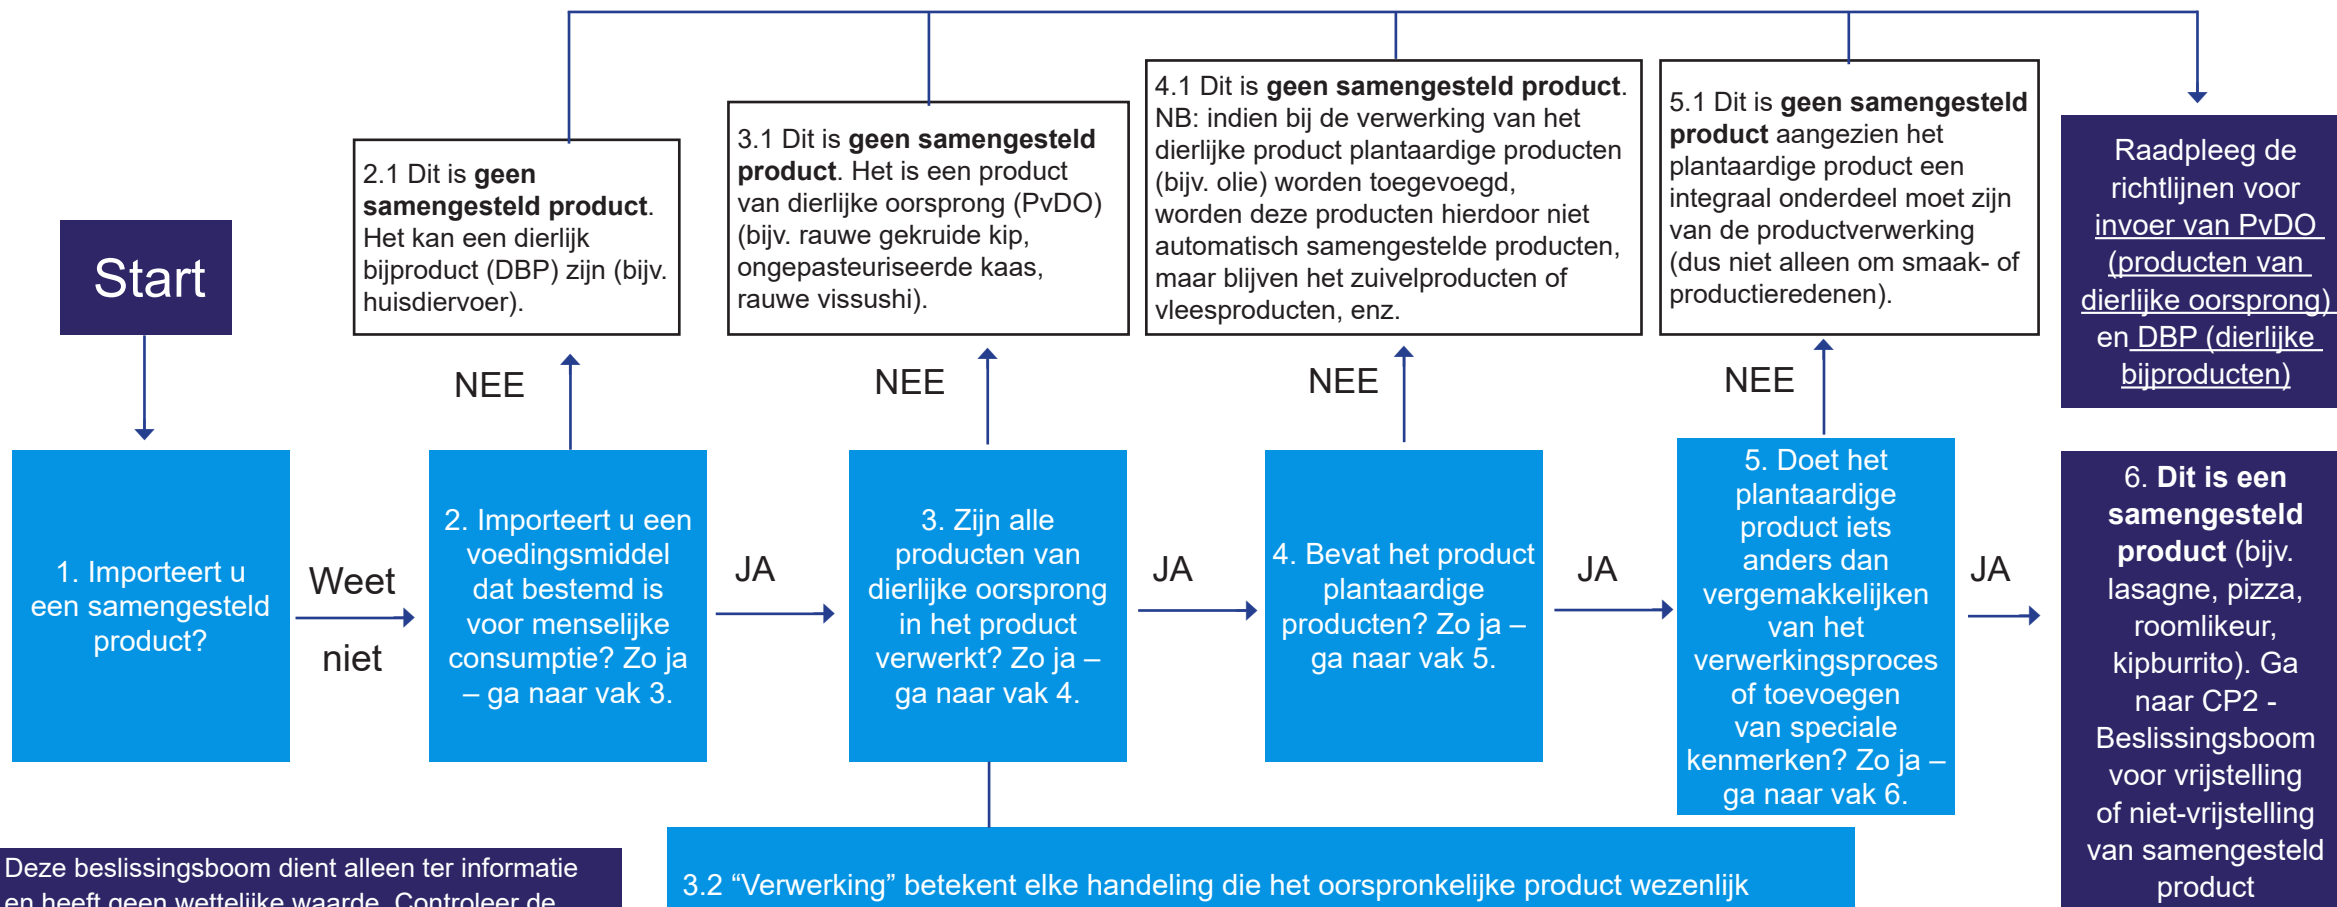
Start

1. Importeert u een samengesteld product?

Weet

niet

2. Importeert u een voedingsmiddel dat bestemd is voor menselijke consumptie? Zo ja – ga naar vak 3.

NEE

2.1 Dit is **geen samengesteld product**. Het kan een dierlijk bijproduct (DBP) zijn (bijv. huisdiervoer).

JA

3. Zijn alle producten van dierlijke oorsprong in het product verwerkt? Zo ja – ga naar vak 4.

NEE

3.1 Dit is **geen samengesteld product**. Het is een product van dierlijke oorsprong (PvDO) (bijv. rauwe gekruide kip, ongepasteuriseerde kaas, rauwe vissushi).

JA

4. Bevat het product plantaardige producten? Zo ja – ga naar vak 5.

NEE

4.1 Dit is **geen samengesteld product**. NB: indien bij de verwerking van het dierlijke product plantaardige producten (bijv. olie) worden toegevoegd, worden deze producten hierdoor niet automatisch samengestelde producten, maar blijven het zuivelproducten of vleesproducten, enz.

JA

5. Doet het plantaardige product iets anders dan vergemakkelijken van het verwerkingsproces of toevoegen van speciale kenmerken? Zo ja – ga naar vak 6.

NEE

5.1 Dit is **geen samengesteld product** aangezien het plantaardige product een integraal onderdeel moet zijn van de productverwerking (dus niet alleen om smaak- of productieredenen).

JA

Raadpleeg de richtlijnen voor invoer van PvDO (producten van dierlijke oorsprong) en DBP (dierlijke bijproducten)

6. **Dit is een samengesteld product** (bijv. lasagne, pizza, roomlikeur, kipburrito). Ga naar CP2 - Beslissingsboom voor vrijstelling of niet-vrijstelling van samengesteld product

3.2 “Verwerking” betekent elke handeling die het oorspronkelijke product wezenlijk

Deze beslissingsboom dient alleen ter informatie en heeft geen wettelijke waarde. Controleer de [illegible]